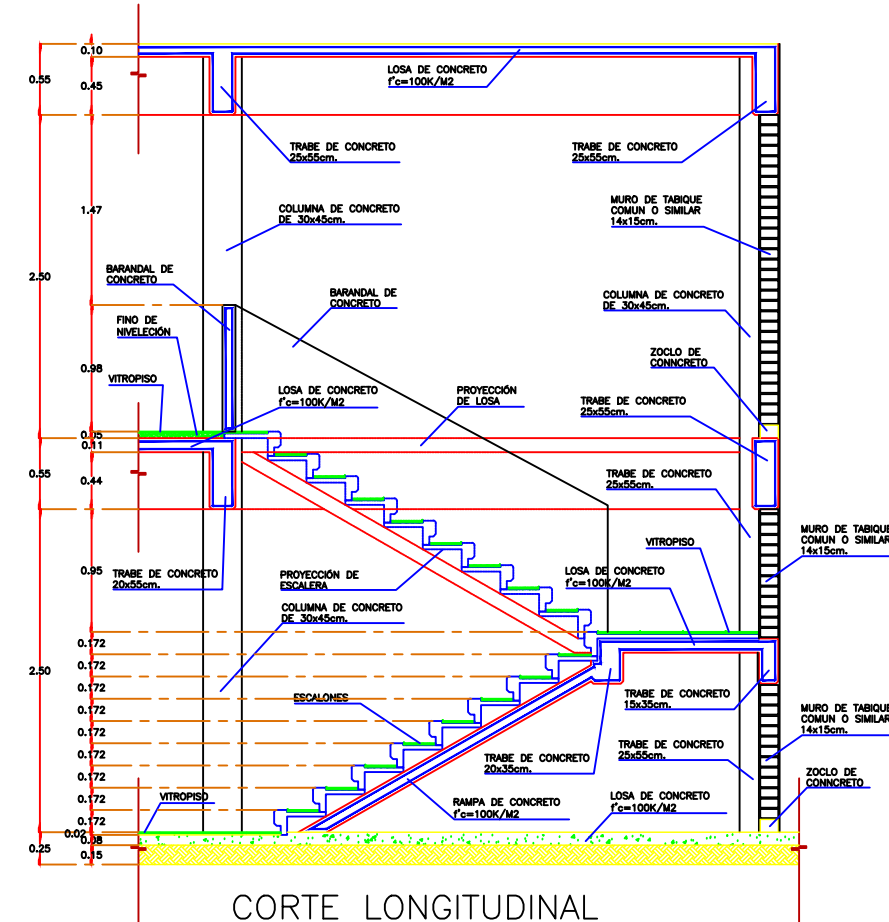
0.10
0.55
0.45
LOSA DE CONCRETO
f'c=100K/M2
TRABE DE CONCRETO
25x55cm.
TRABE DE CONCRETO
25x55cm.
1.47
COLUMNA DE CONCRETO
DE 30x45cm.
MURO DE TABIQUE
COMUN O SIMILAR
14x15cm.
2.50
BARANDAL DE
CONCRETO
BARANDAL DE
CONCRETO
COLUMNA DE CONCRETO
DE 30x45cm.
FINO DE
NIVELECIÓN
ZOCLO DE
CONNCRETO
0.98
VITROPISO
LOSA DE CONCRETO
f'c=100K/M2
PROYECCIÓN
DE LOSA
TRABE DE CONCRETO
25x55cm.
0.05
0.11
0.55
0.44
TRABE DE CONCRETO
25x55cm.
MURO DE TABIQUE
COMUN O SIMILAR
14x15cm.
VITROPISO
0.95
TRABE DE CONCRETO
20x55cm.
PROYECCIÓN DE
ESCALERA
LOSA DE CONCRETO
f'c=100K/M2
COLUMNA DE CONCRETO
DE 30x45cm.
0.172
0.172
2.50
0.172
0.172
TRABE DE CONCRETO
15x35cm.
ESCALONES
0.172
MURO DE TABIQUE
COMUN O SIMILAR
14x15cm.
0.172
TRABE DE CONCRETO
25x55cm.
0.172
TRABE DE CONCRETO
20x35cm.
0.172
0.172
VITROPISO
RAMPA DE CONCRETO
f'c=100K/M2
LOSA DE CONCRETO
f'c=100K/M2
ZOCLO DE
CONNCRETO
0.172
0.02
0.08
0.25
0.15
CORTE LONGITUDINAL